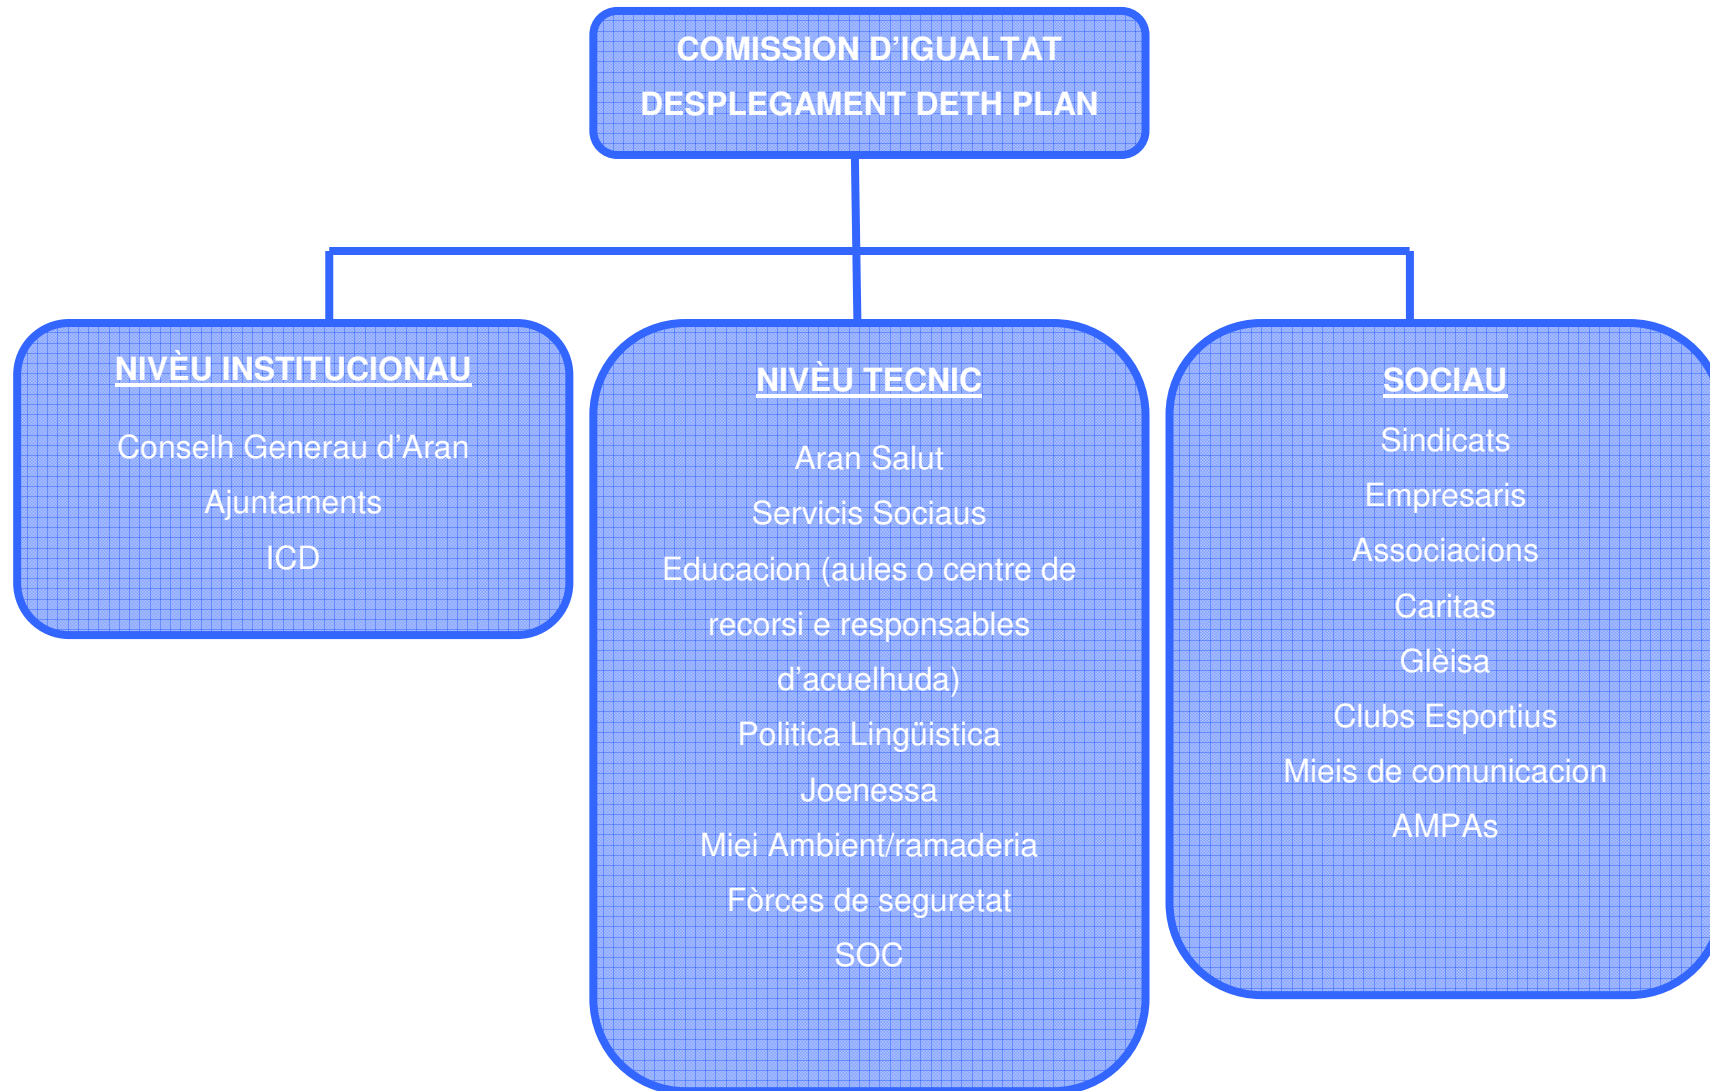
COMISSION D'IGUALTAT
DESPLEGAMENT DETH PLAN

NIVÈU INSTITUCIONAU

Conselh Generau d'Aran
Ajuntaments
ICD

NIVÈU TECNIC

Aran Salut
Servicis Sociaus
Educacion (aules o centre de recorsi e responsables d'acuelhuda)
Politica Lingüistica
Joenessa
Miei Ambient/ramaderia
Fòrces de seguretat
SOC

SOCIAU

Sindicats
Empresaris
Associacions
Caritas
Glèisa
Clubs Esportius
Mieis de comunicacion
AMPAs